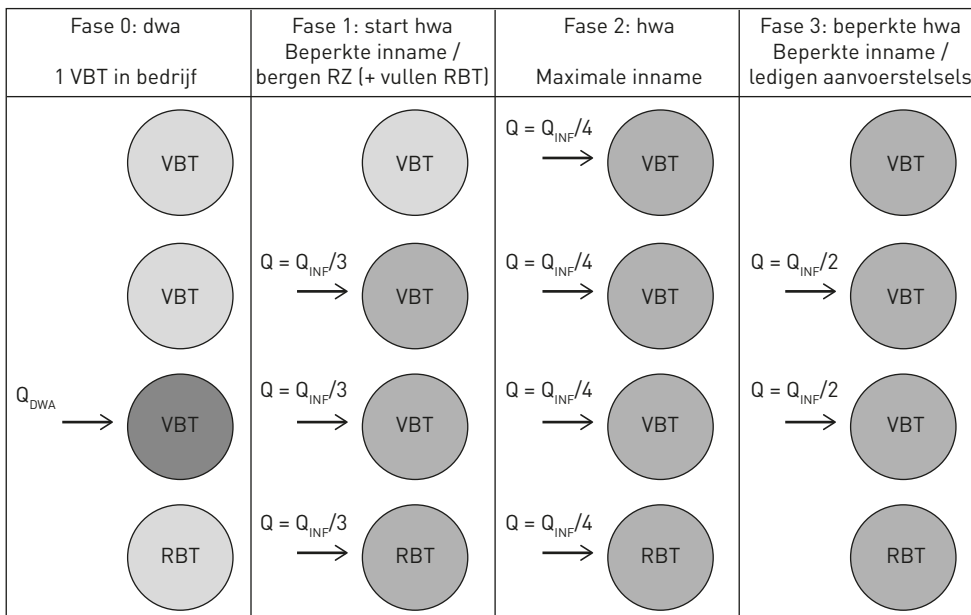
| Fase 0: dwa<br>1 VBT in bedrijf | Fase 1: start hwa<br>Beperkte inname /<br>bergen RZ (+ vullen RBT) | Fase 2: hwa<br>Maximale inname | Fase 3: beperkte hwa<br>Beperkte inname /<br>ledigen aanvoerstelsels |
|---|---|---|---|
| VBT | VBT | $Q = Q_{INF}/4$ VBT | VBT |
| VBT | $Q = Q_{INF}/3$ VBT | $Q = Q_{INF}/4$ VBT | $Q = Q_{INF}/2$ VBT |
| $Q_{DWA}$ VBT | $Q = Q_{INF}/3$ VBT | $Q = Q_{INF}/4$ VBT | $Q = Q_{INF}/2$ VBT |
| RBT | $Q = Q_{INF}/3$ RBT | $Q = Q_{INF}/4$ RBT | RBT |